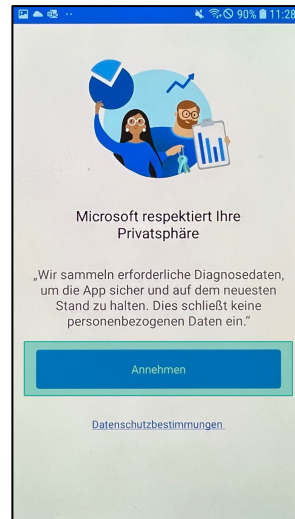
90% 11:28

Microsoft respektiert Ihre Privatsphäre

„Wir sammeln erforderliche Diagnosedaten, um die App sicher und auf dem neuesten Stand zu halten. Dies schließt keine personenbezogenen Daten ein."

Annehmen

Datenschutzbestimmungen